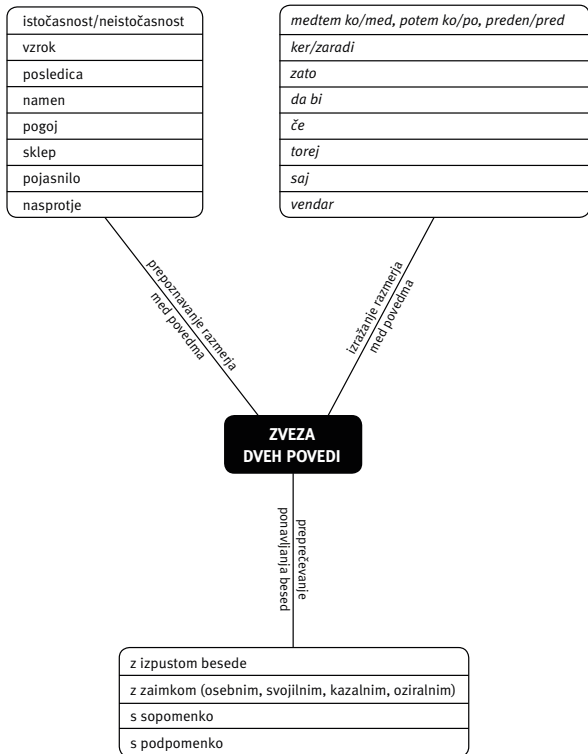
istočasnost/neistočasnost
vzrok
posledica
namen
pogoj
sklep
pojasnilo
nasprotje

medtem ko/med, potem ko/po, preden/pred
ker/zaradi
zato
da bi
če
torej
saj
vendar

prepoznavanje razmerja med povedma

izražanje razmerja med povedma

ZVEZA DVEH POVEDI

preprečevanje ponavljanja besed

z izpustom besede
z zaimkom (osebnim, svojilnim, kazalnim, oziralnim)
s sopomenko
s podpomenko